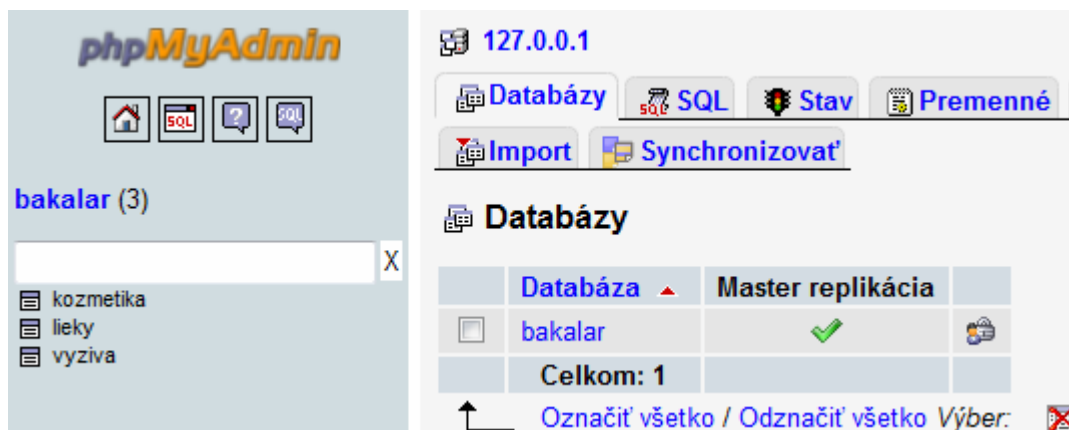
phpMyAdmin

bakalar (3)

X

kozmetika
lieky
vyziva

127.0.0.1

Databázy SQL Stav Premenné
Import Synchronizovať

Databázy

| | Databáza | Master replikácia | |
|---|---|---|---|
| | bakalar | | |
| | Celkom: 1 | | |

Označiť všetko / Odznačiť všetko Výber: